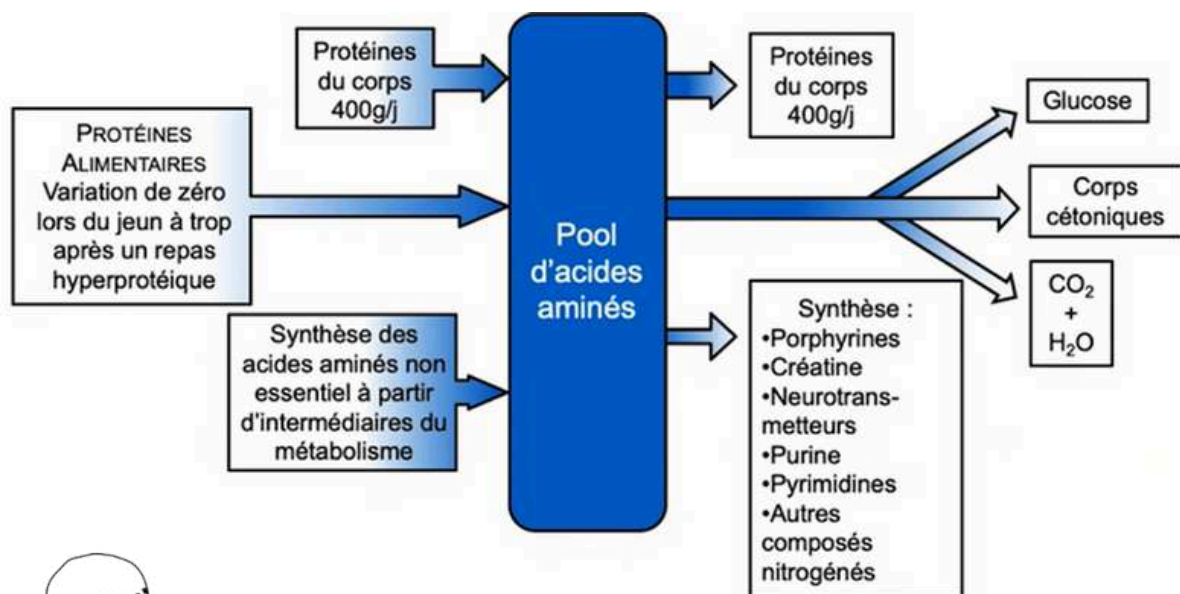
Protéines du corps 400g/j

PROTÉINES ALIMENTAIRES
Variation de zéro lors du jeun à trop après un repas hyperprotéique

Synthèse des acides aminés non essentiel à partir d'intermédiaires du métabolisme

Pool d'acides aminés

Protéines du corps 400g/j

Glucose

Corps cétoniques

$CO_2$ + $H_2O$

Synthèse :
•Porphyrines
•Créatine
•Neurotransmetteurs
•Purine
•Pyrimidines
•Autres composés nitrogénés